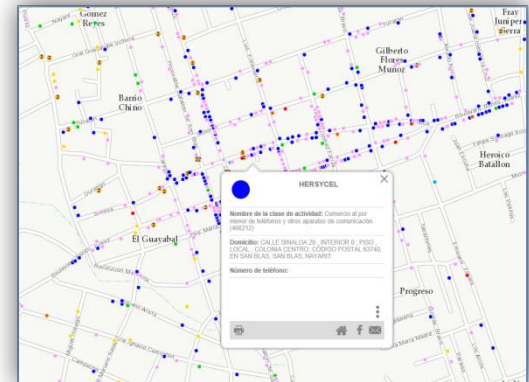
Gomez Reyes

Gilberto Flores Munoz

Fray Junipero Serra

Barrio Chino

Heroico Batallon

El Guayabal

Progreso

HERSYCEL

Nombre de la clase de actividad: Comercio al por menor de teléfonos y otros aparatos de comunicación (466212)

Domicilio: CALLE SINALOA 29 , INTERIOR 0 , PISO , LOCAL , COLONIA CENTRO, CÓDIGO POSTAL 63740, EN SAN BLAS, SAN BLAS, NAYARIT

Número de teléfono: